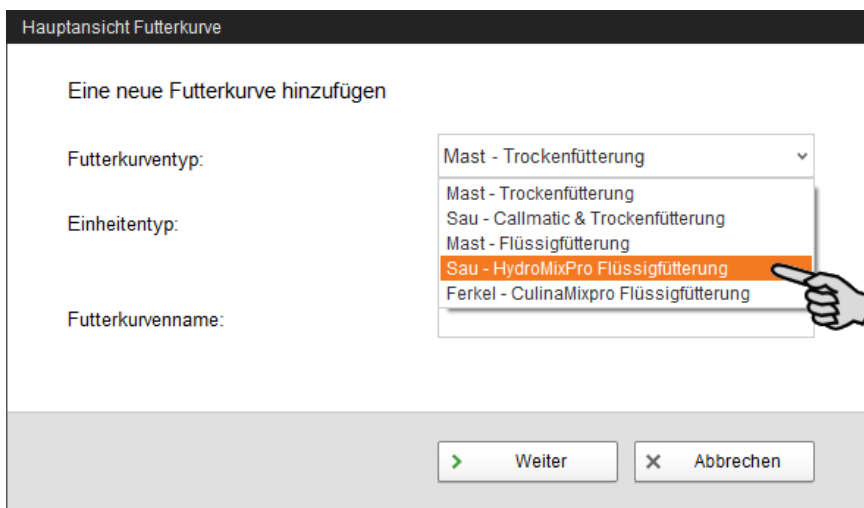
Hauptansicht Futterkurve

Eine neue Futterkurve hinzufügen

Futterkurventyp:

Mast - Trockenfütterung

Mast - Trockenfütterung
Sau - Callmatic & Trockenfütterung
Mast - Flüssigfütterung
Sau - HydroMixPro Flüssigfütterung
Ferkel - CulinaMixpro Flüssigfütterung

Einheitentyp:

Futterkurvenname:

Weiter

Abbrechen